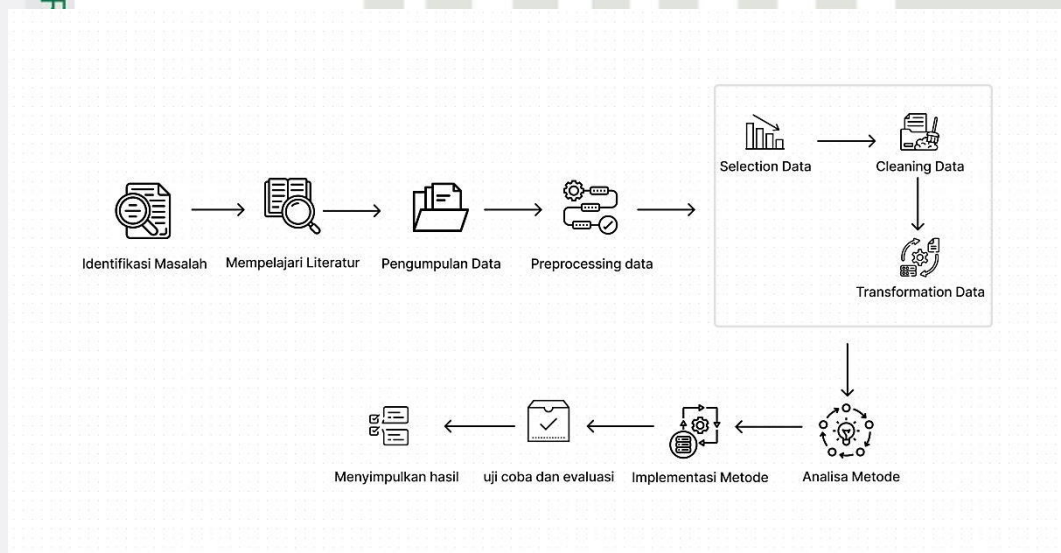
Identifikasi Masalah

Mempelajari Literatur

Pengumpulan Data

Preprocessing data

Selection Data

Cleaning Data

Transformation Data

Analisa Metode

Implementasi Metode

uji coba dan evaluasi

Menyimpulkan hasil